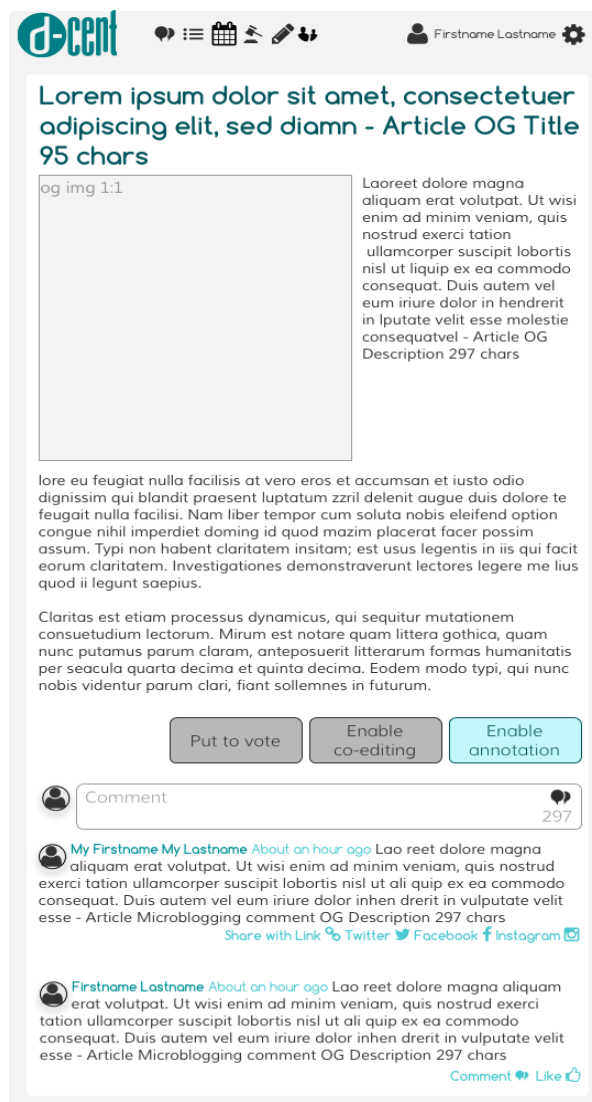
d-cent

Firstname Lastname

Lorem ipsum dolor sit amet, consectetuer adipiscing elit, sed diamn - Article OG Title 95 chars

og img 1:1

Laoreet dolore magna aliquam erat volutpat. Ut wisi enim ad minim veniam, quis nostrud exerci tation ullamcorper suscipit lobortis nisl ut liquip ex ea commodo consequat. Duis autem vel eum iriure dolor in hendrerit in lputate velit esse molestie consequatvel - Article OG Description 297 chars

lore eu feugiat nulla facilisis at vero eros et accumsan et iusto odio dignissim qui blandit praesent luptatum zzril delenit augue duis dolore te feugait nulla facilisi. Nam liber tempor cum soluta nobis eleifend option congue nihil imperdiet doming id quod mazim placerat facer possim assum. Typi non habent claritatem insitam; est usus legentis in iis qui facit eorum claritatem. Investigationes demonstraverunt lectores legere me lius quod ii legunt saepius.

Claritas est etiam processus dynamicus, qui sequitur mutationem consuetudium lectorum. Mirum est notare quam littera gothica, quam nunc putamus parum claram, anteposuerit litterarum formas humanitatis per seacula quarta decima et quinta decima. Eodem modo typi, qui nunc nobis videntur parum clari, fiant sollemnes in futurum.

Put to vote

Enable co-editing

Enable annotation

Comment

297

My Firstname My Lastname About an hour ago Lao reet dolore magna aliquam erat volutpat. Ut wisi enim ad minim veniam, quis nostrud exerci tation ullamcorper suscipit lobortis nisl ut ali quip ex ea commodo consequat. Duis autem vel eum iriure dolor inhen drerit in vulputate velit esse - Article Microblogging comment OG Description 297 chars

Share with Link Twitter Facebook Instagram

Firstname Lastname About an hour ago Lao reet dolore magna aliquam erat volutpat. Ut wisi enim ad minim veniam, quis nostrud exerci tation ullamcorper suscipit lobortis nisl ut ali quip ex ea commodo consequat. Duis autem vel eum iriure dolor inhen drerit in vulputate velit esse - Article Microblogging comment OG Description 297 chars

Comment Like